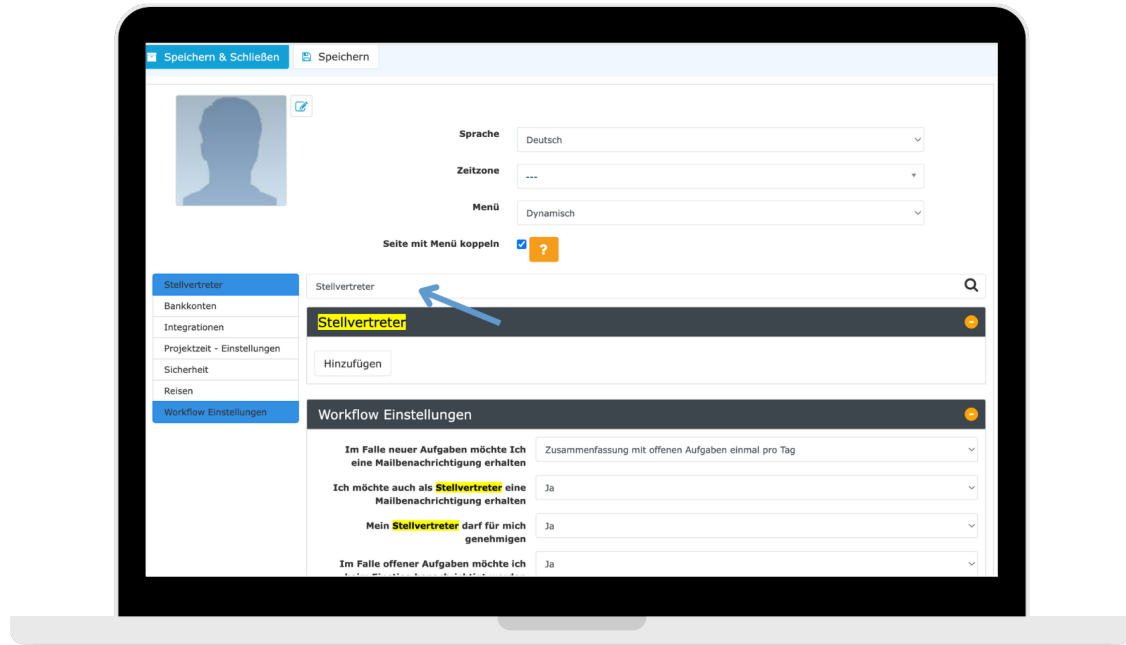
Speichern & Schließen
Speichern

Sprache
Deutsch

Zeitzone
---

Menü
Dynamisch

Seite mit Menü koppeln
?

Stellvertreter
Bankkonten
Integrationen
Projektzeit - Einstellungen
Sicherheit
Reisen
Workflow Einstellungen

Stellvertreter

Stellvertreter

Hinzufügen

Workflow Einstellungen

Im Falle neuer Aufgaben möchte Ich eine Mailbenachrichtigung erhalten
Zusammenfassung mit offenen Aufgaben einmal pro Tag

Ich möchte auch als Stellvertreter eine Mailbenachrichtigung erhalten
Ja

Mein Stellvertreter darf für mich genehmigen
Ja

Im Falle offener Aufgaben möchte ich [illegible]
Ja